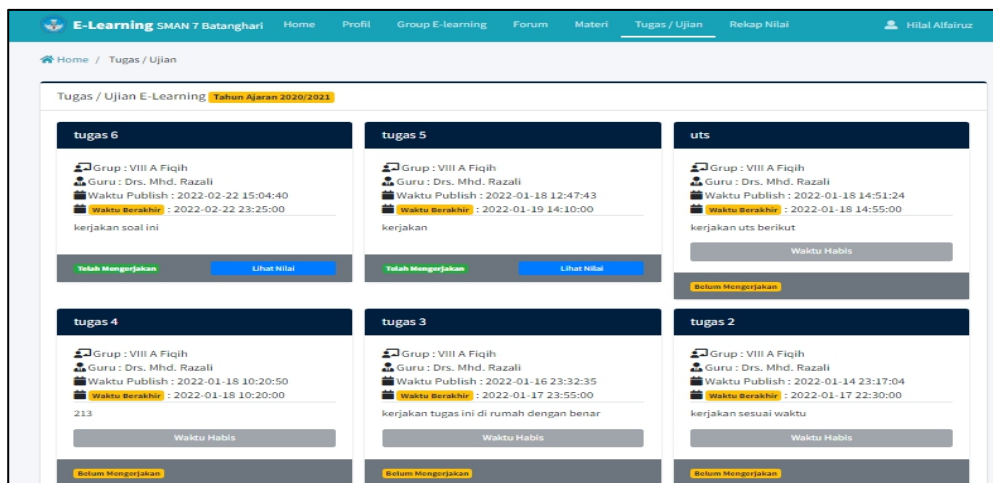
E-Learning SMAN 7 Batanghari Home Profil Group E-learning Forum Materi Tugas / Ujian Rekap Nilai Hilal Alfairuz

Home / Tugas / Ujian

Tugas / Ujian E-Learning Tahun Ajaran 2020/2021

tugas 6
Grup : VIII A Fiqih
Guru : Drs. Mhd. Razali
Waktu Publish : 2022-02-22 15:04:40
Waktu Berakhir : 2022-02-22 23:25:00
kerjakan soal ini
Telah Mengerjakan Lihat Nilai

tugas 5
Grup : VIII A Fiqih
Guru : Drs. Mhd. Razali
Waktu Publish : 2022-01-18 12:47:43
Waktu Berakhir : 2022-01-19 14:10:00
kerjakan
Telah Mengerjakan Lihat Nilai

uts
Grup : VIII A Fiqih
Guru : Drs. Mhd. Razali
Waktu Publish : 2022-01-18 14:51:24
Waktu Berakhir : 2022-01-18 14:55:00
kerjakan uts berikut
Waktu Habis
Belum Mengerjakan

tugas 4
Grup : VIII A Fiqih
Guru : Drs. Mhd. Razali
Waktu Publish : 2022-01-18 10:20:50
Waktu Berakhir : 2022-01-18 10:20:00
213
Waktu Habis
Belum Mengerjakan

tugas 3
Grup : VIII A Fiqih
Guru : Drs. Mhd. Razali
Waktu Publish : 2022-01-16 23:32:35
Waktu Berakhir : 2022-01-17 23:55:00
kerjakan tugas ini di rumah dengan benar
Waktu Habis
Belum Mengerjakan

tugas 2
Grup : VIII A Fiqih
Guru : Drs. Mhd. Razali
Waktu Publish : 2022-01-14 23:17:04
Waktu Berakhir : 2022-01-17 22:30:00
kerjakan sesuai waktu
Waktu Habis
Belum Mengerjakan